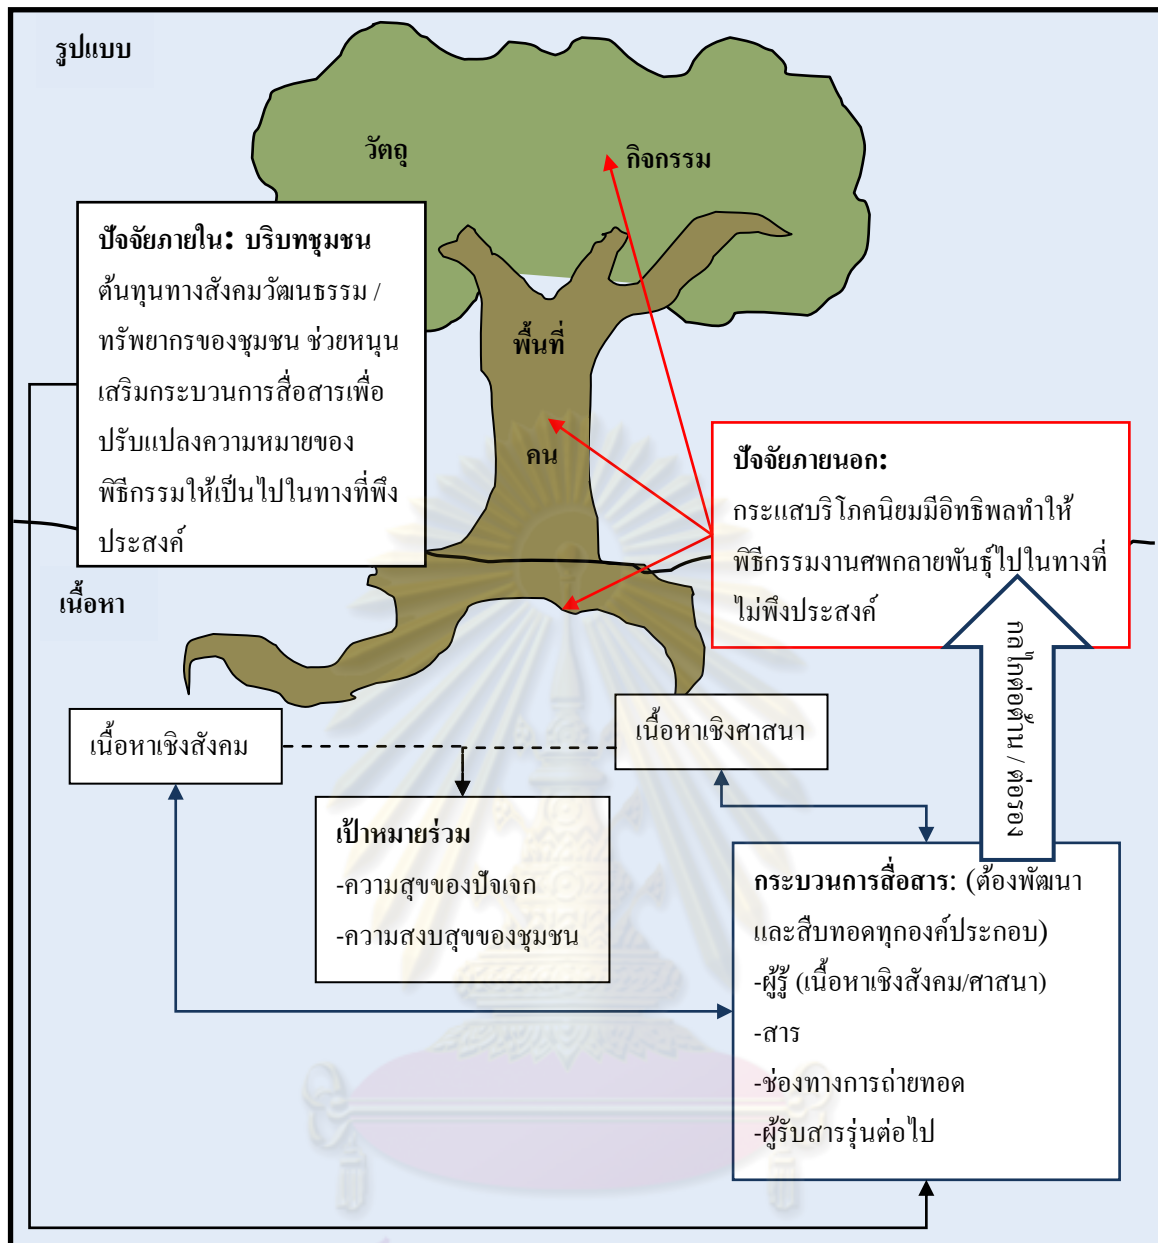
รูปแบบ

วัตถุ

กิจกรรม

ปัจจัยภายใน: บริบทชุมชน
ต้นทุนทางสังคมวัฒนธรรม / ทรัพยากรของชุมชน ช่วยหนุนเสริมกระบวนการสื่อสารเพื่อปรับแปลงความหมายของพิธีกรรมให้เป็นไปในทางที่พึงประสงค์

พื้นที่

คน

ปัจจัยภายนอก:
กระแสบริโภคนิยมมีอิทธิพลทำให้พิธีกรรมงานศพกลายพันธุ์ไปในทางที่ไม่พึงประสงค์

เนื้อหา

กลไกต่อต้าน / ต่อรอง

เนื้อหาเชิงสังคม

เนื้อหาเชิงศาสนา

เป้าหมายร่วม
-ความสุขของปัจเจก
-ความสงบสุขของชุมชน

กระบวนการสื่อสาร: (ต้องพัฒนาและสืบทอดทุกองค์ประกอบ)
-ผู้รู้ (เนื้อหาเชิงสังคม/ศาสนา)
-สาร
-ช่องทางการถ่ายทอด
-ผู้รับสารรุ่นต่อไป